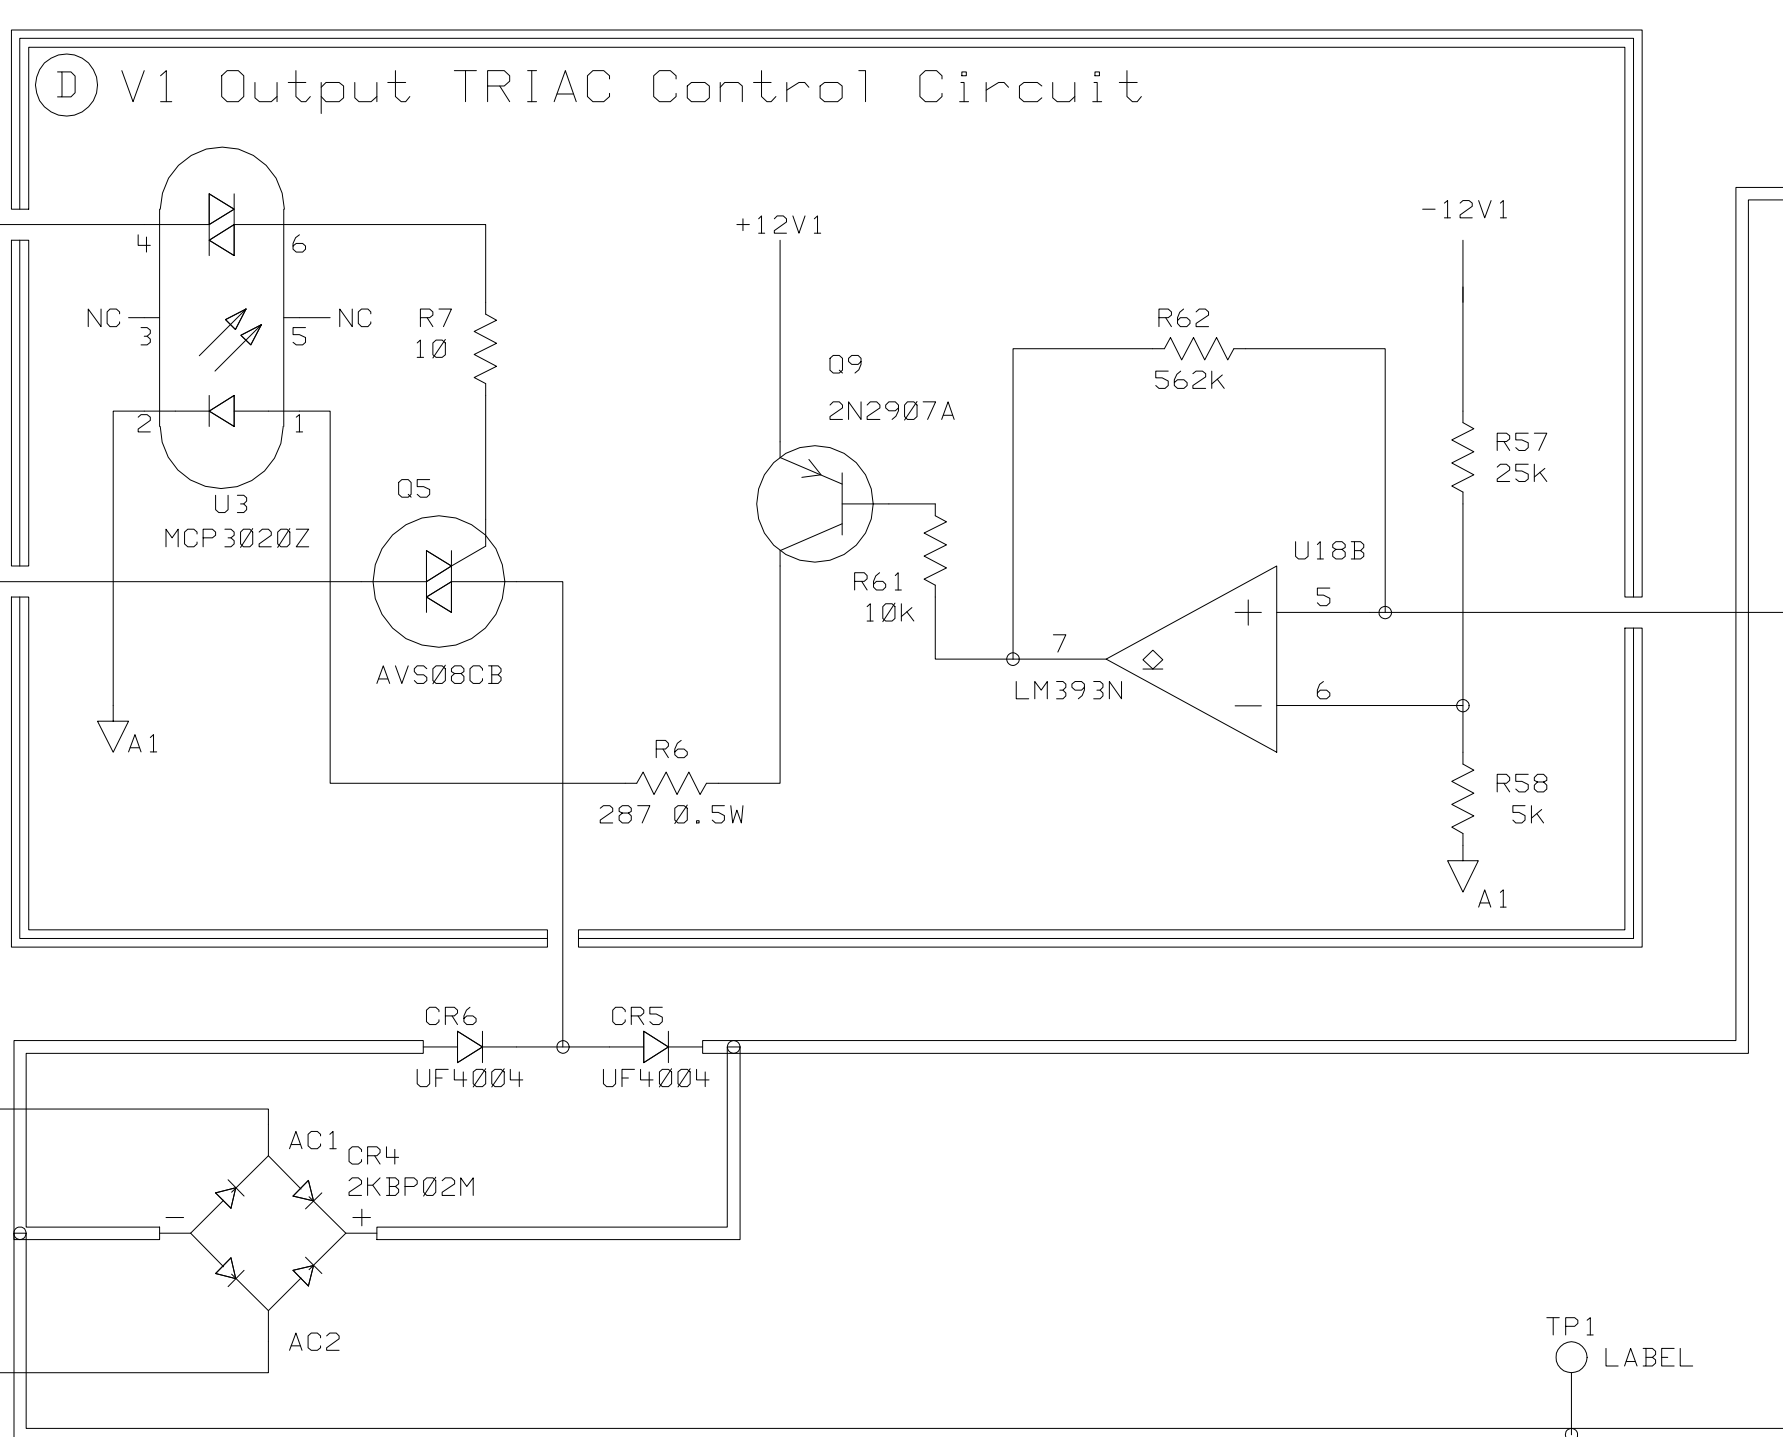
D V1 Output TRIAC Control Circuit

4
6
NC
3
5
NC
R7
1Ø
2
1
U3
MCP3Ø2ØZ
A1

Q5
AVSØ8CB

+12V1
Q9
2N29Ø7A
R61
1Øk
R6
287 Ø.5W

R62
562k
U18B
5
7
LM393N
6

-12V1
R57
25k
R58
5k
A1

CR6
UF4ØØ4
CR5
UF4ØØ4

AC1
CR4
2KBPØ2M
−
+
AC2

TP1
LABEL